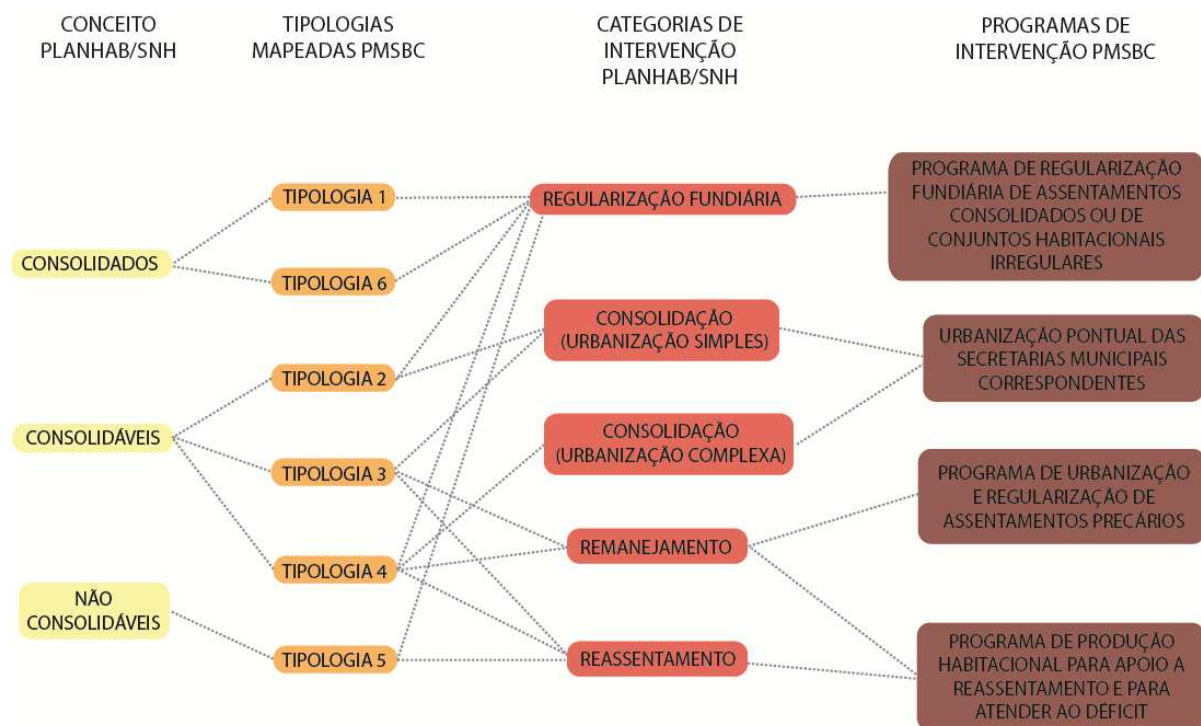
CONCEITO PLANHAB/SNH

TIPOLOGIAS MAPEADAS PMSBC

CATEGORIAS DE INTERVENÇÃO PLANHAB/SNH

PROGRAMAS DE INTERVENÇÃO PMSBC

CONSOLIDADOS

CONSOLIDÁVEIS

NÃO CONSOLIDÁVEIS

TIPOLOGIA 1

TIPOLOGIA 6

TIPOLOGIA 2

TIPOLOGIA 3

TIPOLOGIA 4

TIPOLOGIA 5

REGULARIZAÇÃO FUNDIÁRIA

CONSOLIDAÇÃO (URBANIZAÇÃO SIMPLES)

CONSOLIDAÇÃO (URBANIZAÇÃO COMPLEXA)

REMANEJAMENTO

REASSENTAMENTO

PROGRAMA DE REGULARIZAÇÃO FUNDIÁRIA DE ASSENTAMENTOS CONSOLIDADOS OU DE CONJUNTOS HABITACIONAIS IRREGULARES

URBANIZAÇÃO PONTUAL DAS SECRETARIAS MUNICIPAIS CORRESPONDENTES

PROGRAMA DE URBANIZAÇÃO E REGULARIZAÇÃO DE ASSENTAMENTOS PRECÁRIOS

PROGRAMA DE PRODUÇÃO HABITACIONAL PARA APOIO A REASSENTAMENTO E PARA ATENDER AO DÉFICIT